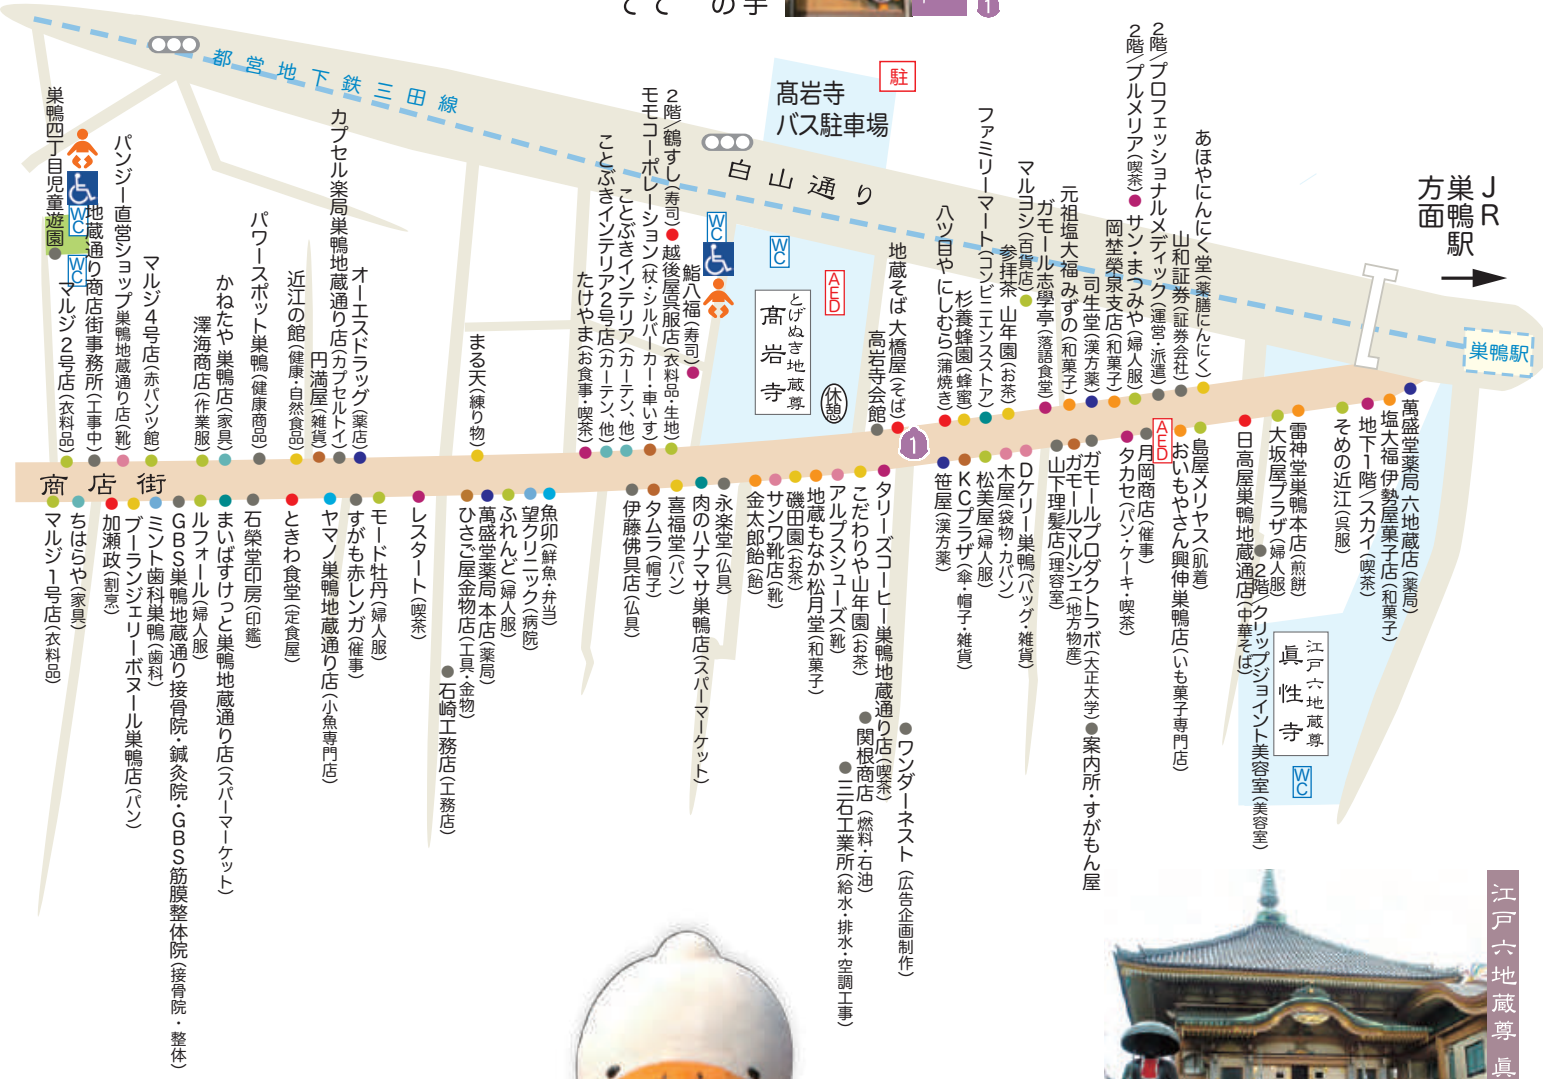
都営地下鉄三田線

白山通り

JR巣鴨駅方面

巣鴨駅

髙岩寺バス駐車場

駐

商店街

巣鴨四丁目児童遊園

地蔵通り商店街事務所（工事中）

マルジ２号店（衣料品）

パンジー直営ショップ巣鴨地蔵通り店（靴）

マルジ４号店（赤パンツ館）

かねたや巣鴨店（家具）

澤海商店（作業服）

パワースポット巣鴨（健康商品）

近江の館（健康・自然食品）

カプセル楽局巣鴨地蔵通り店（カプセルトイ）

円満屋（雑貨）

オーエスドラッグ（薬店）

まる天（練り物）

ことぶきインテリア２号店（カーテン、他）

たけやま（お食事・喫茶）

ことぶきインテリア（カーテン、他）

モモコーポレーション（杖・シルバーカー・車いす）

越後屋呉服店（衣料品・生地）

２階／鶴すし（寿司）

鮨八福（寿司）

とげぬき地蔵

髙岩寺

休憩

AED

地蔵そば大橋屋（そば）

高岩寺会館

八ツ目やにしむら（蒲焼き）

杉養蜂園（蜂蜜）

ファミリーマート（コンビニエンスストア）

参拝茶山年園（お茶）

マルヨシ（百貨店）

ガモール志學亭（落語食堂）

元祖塩大福みずの（和菓子）

司生堂（漢方薬）

岡埜栄泉支店（和菓子）

２階／プルメリア（喫茶）

サン・まつみや（婦人服）

２階／プロフェッショナルメディック（運営・派遣）

山和証券（証券会社）

あほやにんにく堂（薬膳にんにく）

マルジ１号店（衣料品）

ちはらや（家具）

加瀬政（割烹）

ブーランジェリーボヌール巣鴨店（パン）

ミント歯科巣鴨（歯科）

GBS巣鴨地蔵通り接骨院・鍼灸院・GBS筋膜整体院（接骨院・整体）

ルフォール（婦人服）

まいばすけっと巣鴨地蔵通り店（スーパーマーケット）

石榮堂印房（印鑑）

ときわ食堂（定食屋）

ヤマノ巣鴨地蔵通り店（小魚専門店）

すがも赤レンガ（催事）

モード牡丹（婦人服）

レスタート（喫茶）

石崎工務店（工務店）

ひさご屋金物店（工具・金物）

萬盛堂薬局本店（薬局）

ふれんど（婦人服）

望クリニック（病院）

魚卵（鮮魚・弁当）

伊藤佛具店（仏具）

タムラ（帽子）

喜福堂（パン）

肉のハナマサ巣鴨店（スーパーマーケット）

永楽堂（仏具）

金太郎飴（飴）

サンワ靴店（靴）

磯田園（お茶）

地蔵もなか松月堂（和菓子）

アルプスシューズ（靴）

こだわりや山年園（お茶）

タリーズコーヒー巣鴨地蔵通り店（喫茶）

関根商店（燃料・石油）

三石工業所（給水・排水・空調工事）

ワンダーネスト（広告企画制作）

笹屋（漢方薬）

KCプラザ（傘・帽子・雑貨）

松美屋（婦人服）

木屋（袋物・カバン）

Dケリー巣鴨（バッグ・雑貨）

山下理髪店（理容室）

ガモールマルシェ（地方物産）

ガモールプロダクトラボ（大正大学）

案内所・すがもん屋

タカセ（パン・ケーキ・喫茶）

月岡商店（催事）

おいもやさん興伸巣鴨店（いも菓子専門店）

島屋メリヤス（肌着）

日高屋巣鴨地蔵通店（中華そば）

大坂屋プラザ（婦人服）

雷神堂巣鴨本店（煎餅）

２階／クリップジョイント美容室（美容室）

そめの近江（呉服）

地下１階／スカイ（喫茶）

塩大福伊勢屋菓子店（和菓子）

萬盛堂薬局六地蔵店（薬局）

江戸六地蔵尊

眞性寺

江戸六地蔵尊 眞

WC

AED